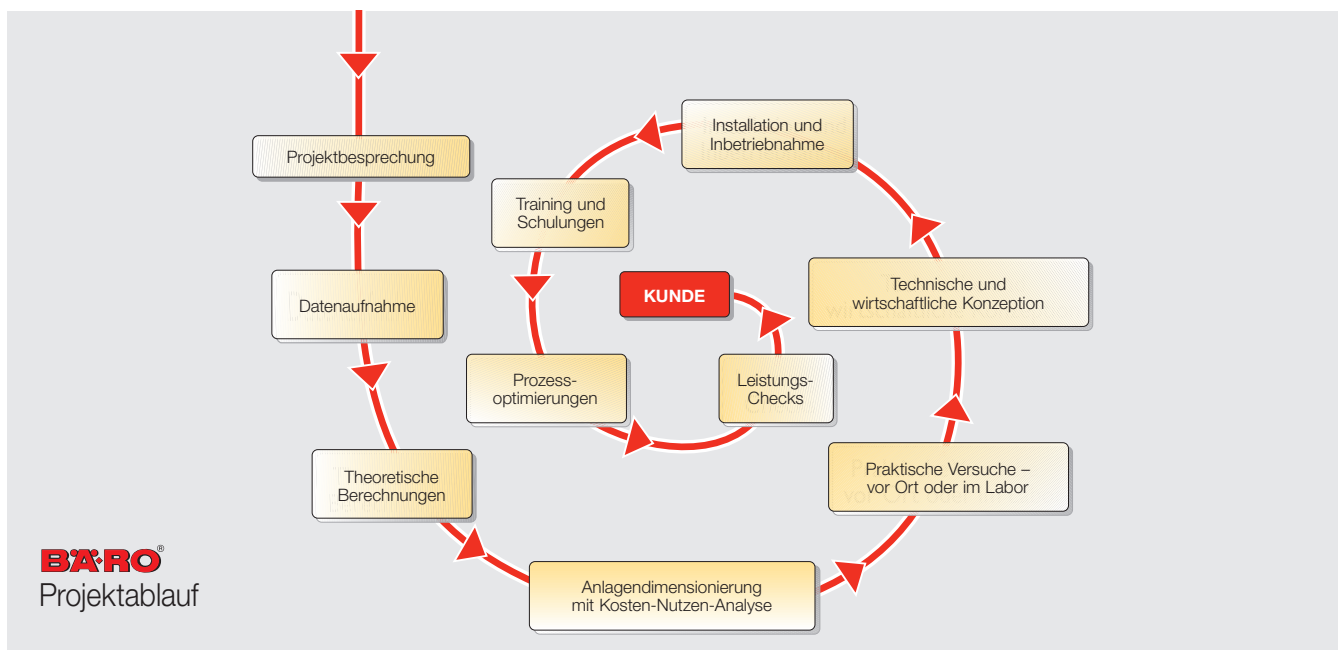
Projektbesprechung

Datenaufnahme

Theoretische Berechnungen

Anlagendimensionierung mit Kosten-Nutzen-Analyse

Praktische Versuche – vor Ort oder im Labor

Technische und wirtschaftliche Konzeption

Installation und Inbetriebnahme

Training und Schulungen

Prozess-optimierungen

Leistungs-Checks

KUNDE

BÄRO®
Projektablauf